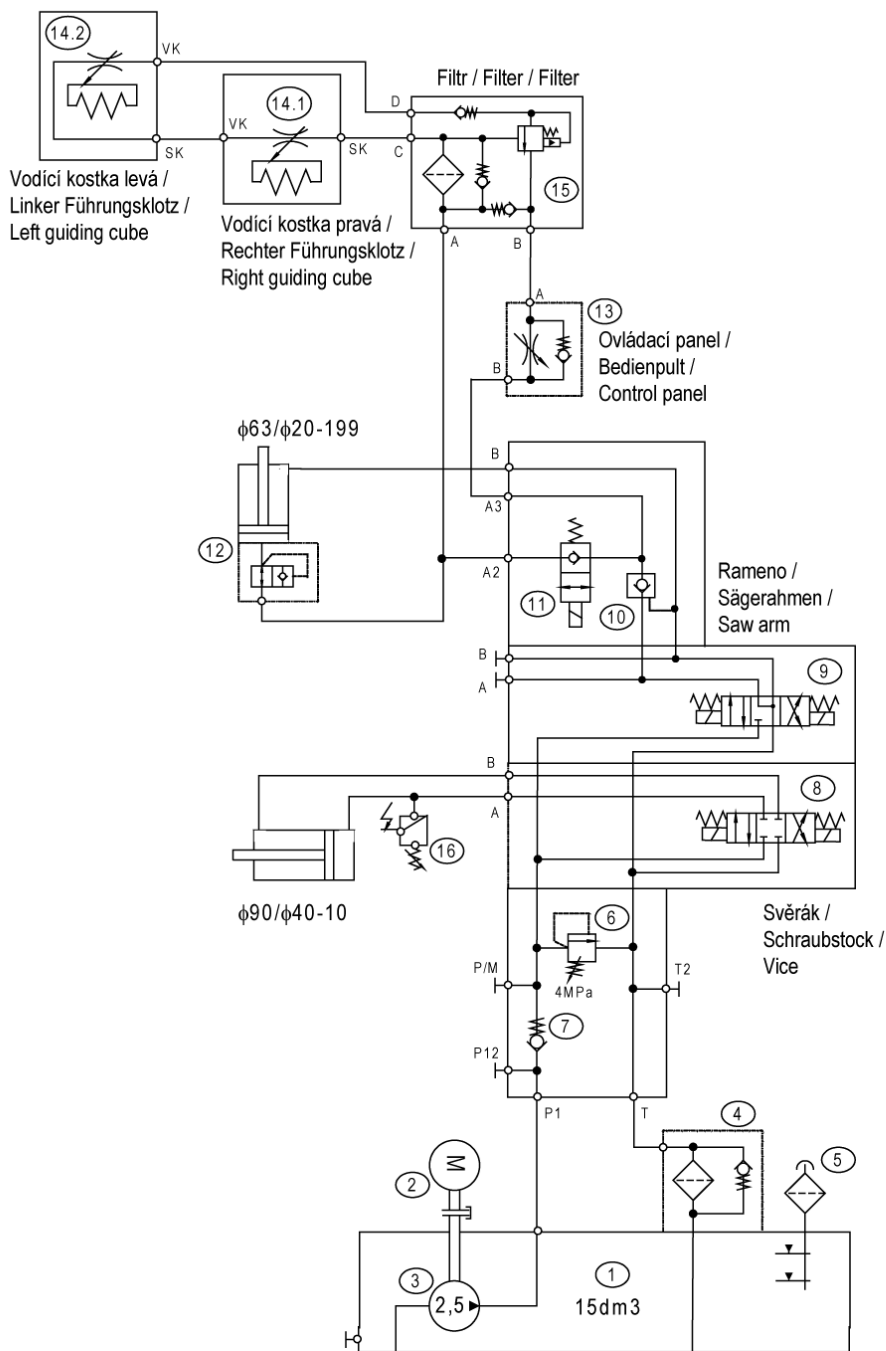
14.2
VK
SK
Vodící kostka levá / Linker Führungsklotz / Left guiding cube

14.1
VK
SK
Vodící kostka pravá / Rechter Führungsklotz / Right guiding cube

Filtr / Filter / Filter
D
C
15
A
B

A
13
B
Ovládací panel / Bedienpult / Control panel

ϕ63/ϕ20-199
12

B
A3
A2
11
10
Rameno / Sägerahmen / Saw arm

B
A
9

B
A
8
16

ϕ90/ϕ40-10

Svěrák / Schraubstock / Vice

6
4MPa
P/M
T2
7
P12
P1
T

4
5
2
M
3
2,5
1
15dm3